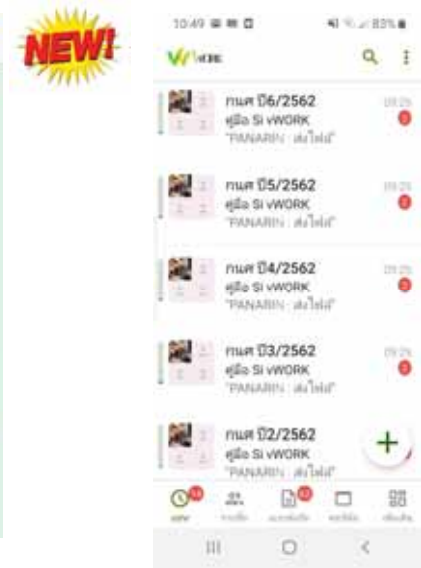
NEW!

10:49

83%

vWORK

กนศ ปี6/2562
คู่มือ Si vWORK
"PANARIN : ส่งไฟล์"

กนศ ปี5/2562
คู่มือ Si vWORK
"PANARIN : ส่งไฟล์"

กนศ ปี4/2562
คู่มือ Si vWORK
"PANARIN : ส่งไฟล์"

กนศ ปี3/2562
คู่มือ Si vWORK
"PANARIN : ส่งไฟล์"

กนศ ปี2/2562
คู่มือ Si vWORK
"PANARIN : ส่งไฟล์"

+

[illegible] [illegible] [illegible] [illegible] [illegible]